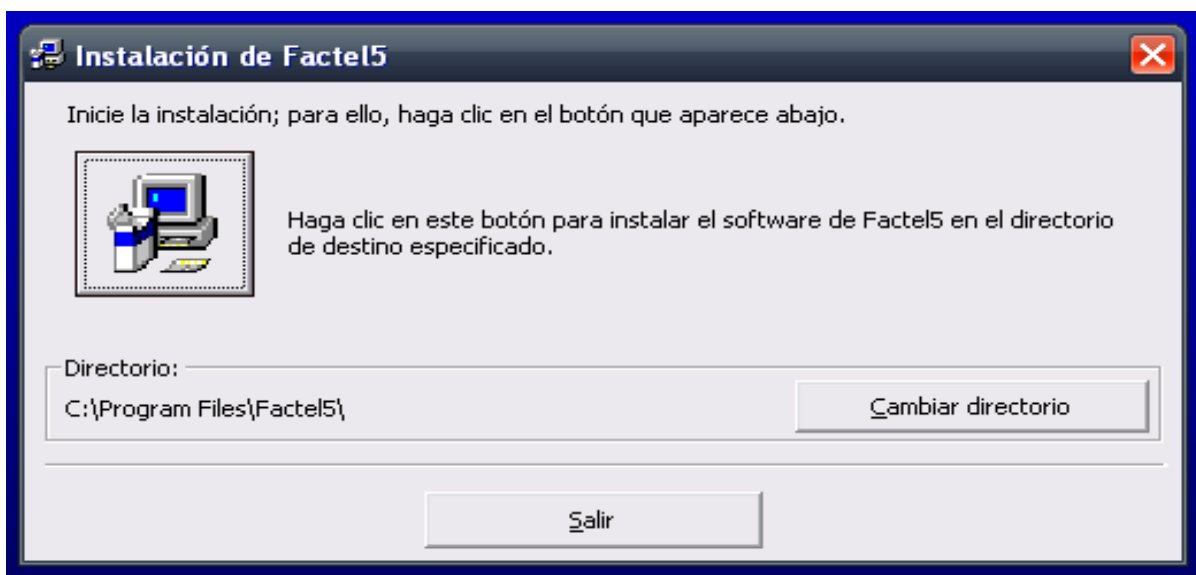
Instalación de Factel5

Inicie la instalación; para ello, haga clic en el botón que aparece abajo.

Haga clic en este botón para instalar el software de Factel5 en el directorio de destino especificado.

Directorio:

C:\Program Files\Factel5\

Cambiar directorio

Salir